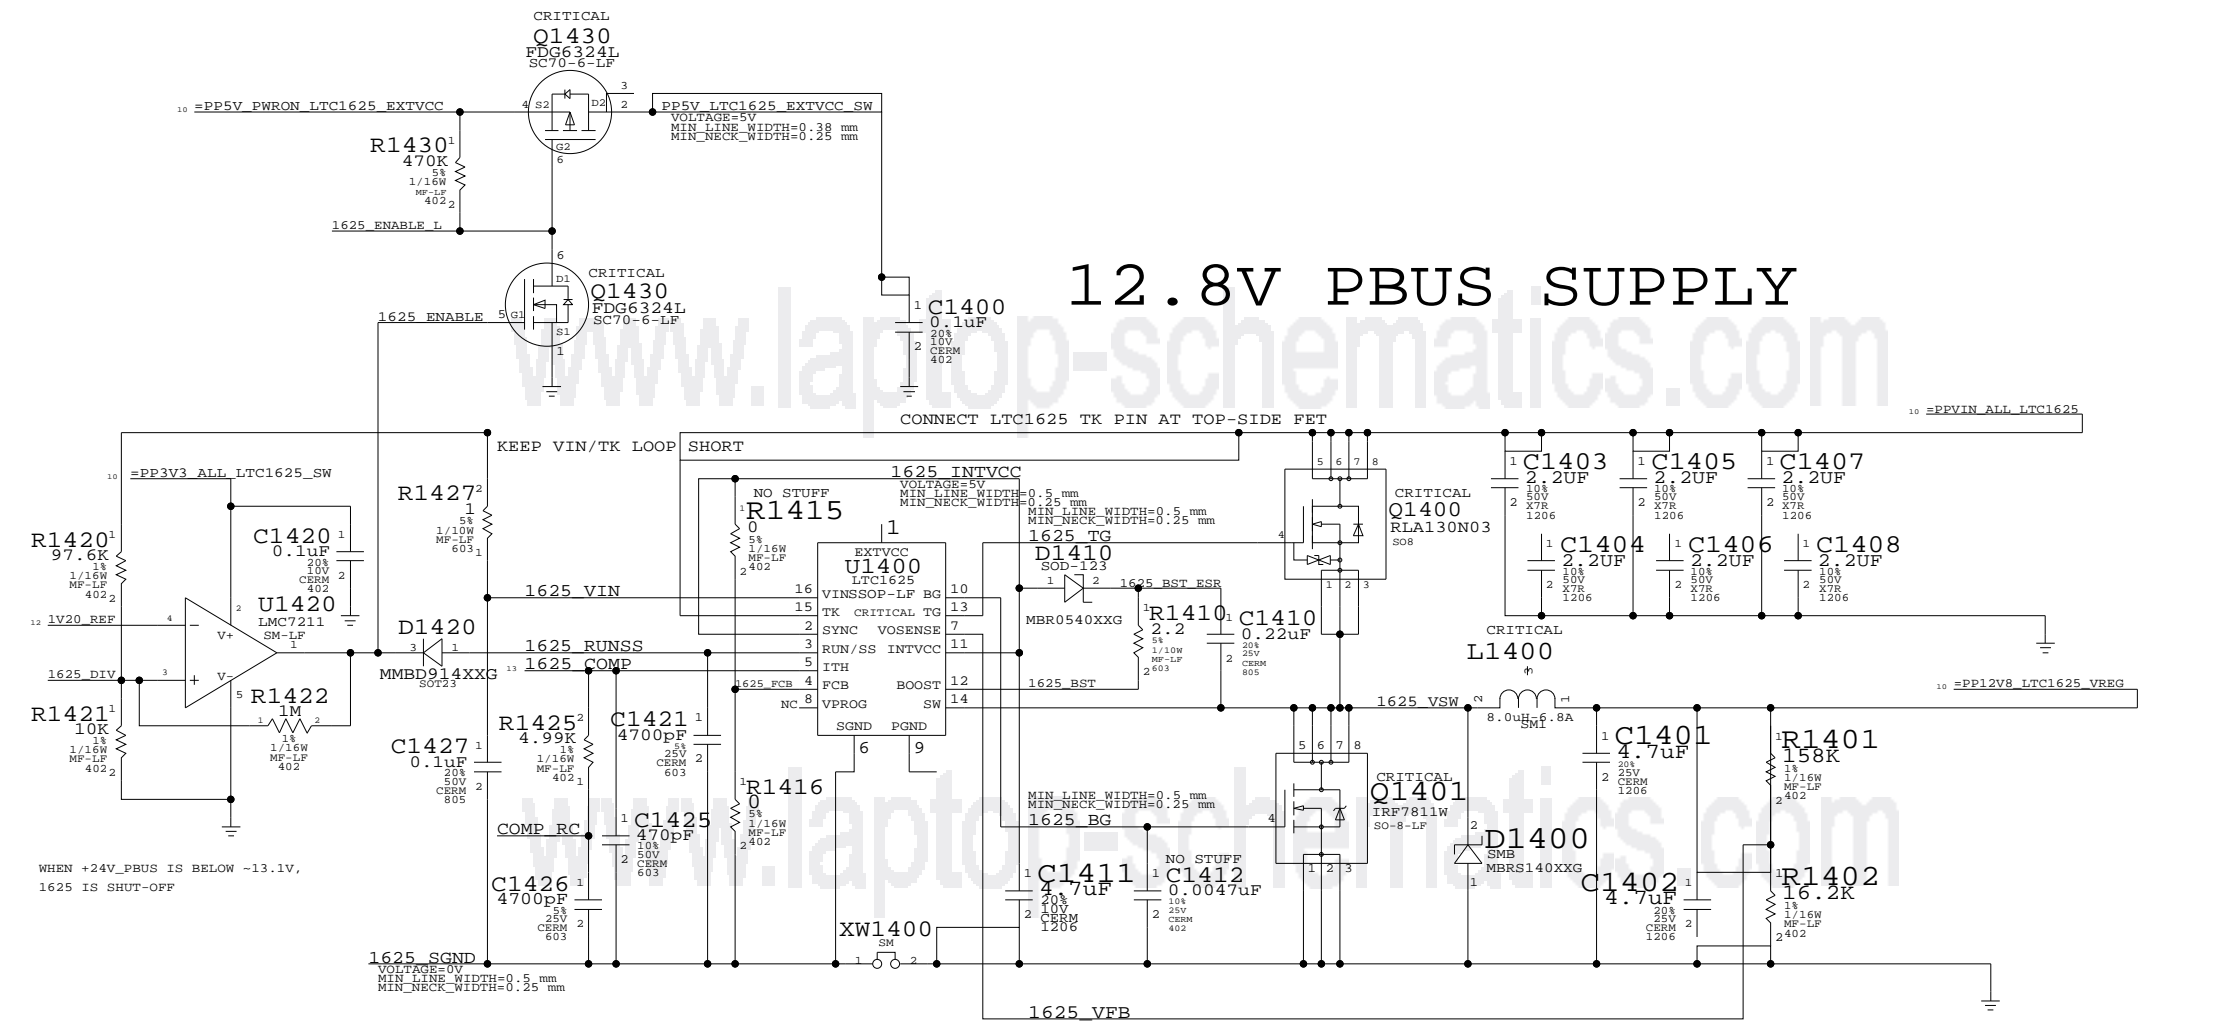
CRITICAL
Q1430
FDG6324L
SC70-6-LF

10 =PP5V_PWRON_LTC1625_EXTVCC
4 S2 D2 2
3
G2
6
PP5V_LTC1625_EXTVCC_SW
VOLTAGE=5V
MIN_LINE_WIDTH=0.38 mm
MIN_NECK_WIDTH=0.25 mm

R1430 1
470K
5%
1/16W
MF-LF
402 2

1625_ENABLE_L

6
D1
CRITICAL
Q1430
FDG6324L
SC70-6-LF
1625_ENABLE 5 G1
S1
1

1 C1400
0.1uF
2 20%
10V
CERM
402

12.8V PBUS SUPPLY

www.laptop-schematics.com

CONNECT LTC1625 TK PIN AT TOP-SIDE FET
10 =PPVIN_ALL_LTC1625
KEEP VIN/TK LOOP SHORT
10 =PP3V3_ALL_LTC1625_SW
1625_INTVCC
VOLTAGE=5V
MIN_LINE_WIDTH=0.5 mm
MIN_NECK_WIDTH=0.25 mm
MIN_LINE_WIDTH=0.5 mm
MIN_NECK_WIDTH=0.25 mm

R1427 2
1
5%
1/10W
MF-LF
603 1

NO STUFF
1 R1415
0
5%
1/16W
402 2

5 6 7 8
CRITICAL
Q1400
RLA130N03
SO8
4
1 2 3

1 C1403
2.2UF
2 10%
50V
X7R
1206

1 C1405
2.2UF
2 10%
50V
X7R
1206

1 C1407
2.2UF
2 10%
50V
X7R
1206

1 C1404
2.2UF
2 10%
50V
X7R
1206

1 C1406
2.2UF
2 10%
50V
X7R
1206

1 C1408
2.2UF
2 10%
50V
X7R
1206

R1420 1
97.6K
1%
1/16W
MF-LF
402 2

C1420 1
0.1uF
20%
10V
CERM
402 2

U1420
LMC7211
SM-LF

12 1V20_REF 4
1625_DIV 3

R1421 1
10K
1%
1/16W
MF-LF
402 2

R1422
1M
1 2
1%
1/16W
MF-LF
402

D1420
3 1
MMBD914XXG
SOT23

1625_VIN
1625_RUNSS
13 1625_COMP

1
EXTVCC
U1400
LTC1625
16 VINSSOP-LF BG 10
15 TK CRITICAL TG 13
2 SYNC VOSENSE 7
3 RUN/SS INTVCC 11
5 ITH
4 FCB BOOST 12
NC 8 VPROG SW 14
SGND PGND
6 9
1625_FCB

1625_TG
D1410
SOD-123
1 2
MBR0540XXG
1625_BST_ESR
1 R1410
2.2
5%
1/10W
MF-LF
603 2
1 C1410
0.22uF
2 20%
25V
CERM
805
1625_BST

CRITICAL
L1400
1625_VSW
8.0uH-6.8A
SM1
10 =PP12V8_LTC1625_VREG

C1427 1
0.1uF
20%
50V
CERM
805 2

R1425 2
4.99K
1%
1/16W
MF-LF
402 1

C1421 1
4700pF
5%
25V
CERM
603 2

1 R1416
0
5%
1/16W
MF-LF
402 2

MIN_LINE_WIDTH=0.5 mm
MIN_NECK_WIDTH=0.25 mm
1625_BG

5 6 7 8
CRITICAL
Q1401
IRF7811W
SO-8-LF
4
1 2 3

1 C1401
4.7uF
2 20%
25V
CERM
1206

1 R1401
158K
1%
1/16W
MF-LF
402 2

2 D1400
SMB
MBRS140XXG
1

COMP_RC
1 C1425
470pF
2 10%
50V
CERM
603

C1426 1
4700pF
5%
25V
CERM
603 2

1 C1411
4.7uF
2 20%
10V
CERM
1206

NO STUFF
1 C1412
0.0047uF
2 10%
25V
CERM
402

C1402 1
4.7uF
20%
25V
CERM
1206 2

1 R1402
16.2K
1%
1/16W
MF-LF
402 2

XW1400
SM
1 2

1625_SGND
VOLTAGE=0V
MIN_LINE_WIDTH=0.5 mm
MIN_NECK_WIDTH=0.25 mm

1625_VFB

WHEN +24V_PBUS IS BELOW ~13.1V,
1625 IS SHUT-OFF